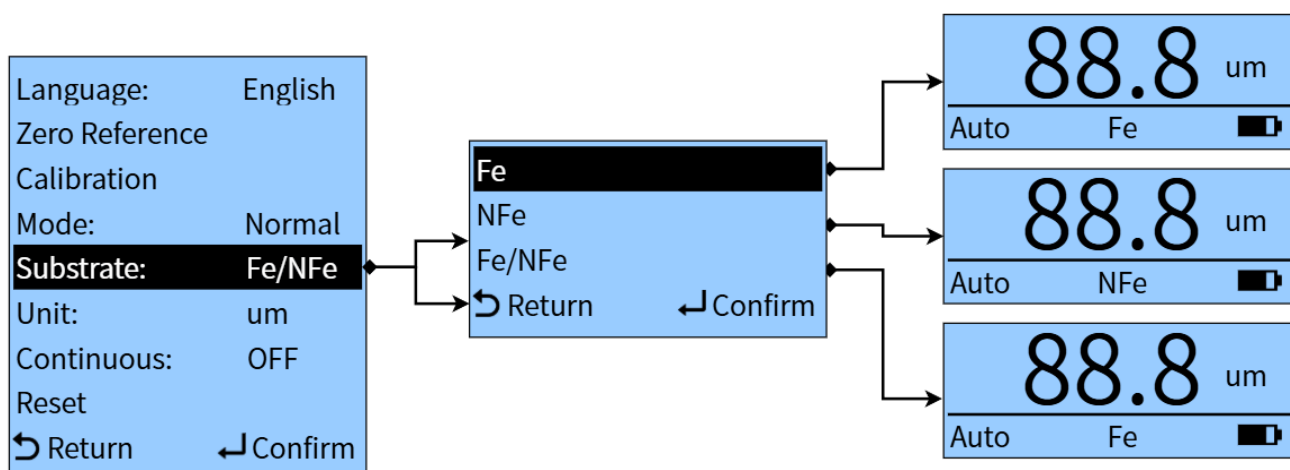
Language: English
Zero Reference
Calibration
Mode: Normal
Substrate: Fe/NFe
Unit: um
Continuous: OFF
Reset
⮌ Return ↵ Confirm

Fe
NFe
Fe/NFe
⮌ Return ↵ Confirm

88.8 um
Auto Fe

88.8 um
Auto NFe

88.8 um
Auto Fe